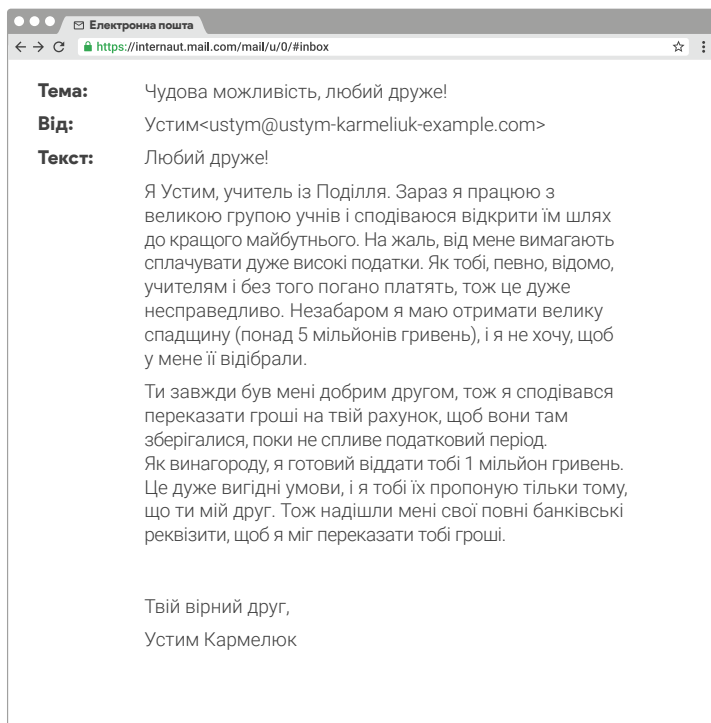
Електронна пошта

https://internaut.mail.com/mail/u/0/#inbox

**Тема:** Чудова можливість, любий друже!

**Від:** Устим<ustym@ustym-karmeliuk-example.com>

**Текст:** Любий друже!

Я Устим, учитель із Поділля. Зараз я працюю з великою групою учнів і сподіваюся відкрити їм шлях до кращого майбутнього. На жаль, від мене вимагають сплачувати дуже високі податки. Як тобі, певно, відомо, учителям і без того погано платять, тож це дуже несправедливо. Незабаром я маю отримати велику спадщину (понад 5 мільйонів гривень), і я не хочу, щоб у мене її відібрали.

Ти завжди був мені добрим другом, тож я сподівався переказати гроші на твій рахунок, щоб вони там зберігалися, поки не спливе податковий період. Як винагороду, я готовий віддати тобі 1 мільйон гривень. Це дуже вигідні умови, і я тобі їх пропоную тільки тому, що ти мій друг. Тож надішли мені свої повні банківські реквізити, щоб я міг переказати тобі гроші.

Твій вірний друг,

Устим Кармелюк